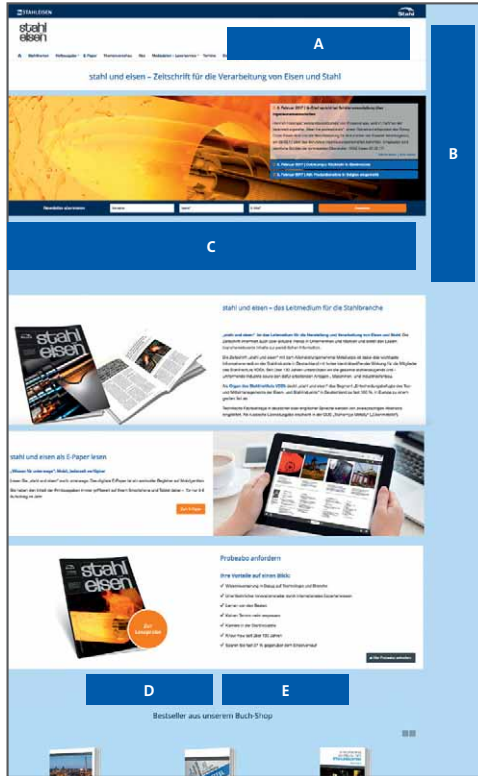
STAHLEISEN

Stahl

stahl eisen

A

B

stahl und eisen – Zeitschrift für die Verarbeitung von Eisen und Stahl

C

stahl und eisen – das Leitmedium für die Stahlbranche

stahl und eisen als E-Paper lesen

stahl eisen

Probeabo anfordern

Ihre Vorteile auf einen Blick:

D

E

Bestseller aus unserem Buch-Shop